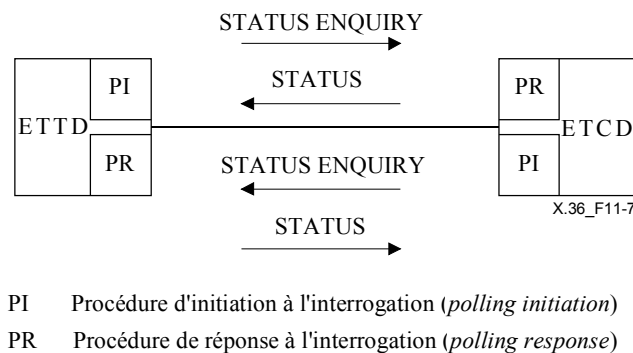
STATUS ENQUIRY

STATUS

ETTD

PI

PR

STATUS ENQUIRY

STATUS

PR

PI

ETCD

X.36_F11-7

PI Procédure d'initiation à l'interrogation (*polling initiation*)

PR Procédure de réponse à l'interrogation (*polling response*)